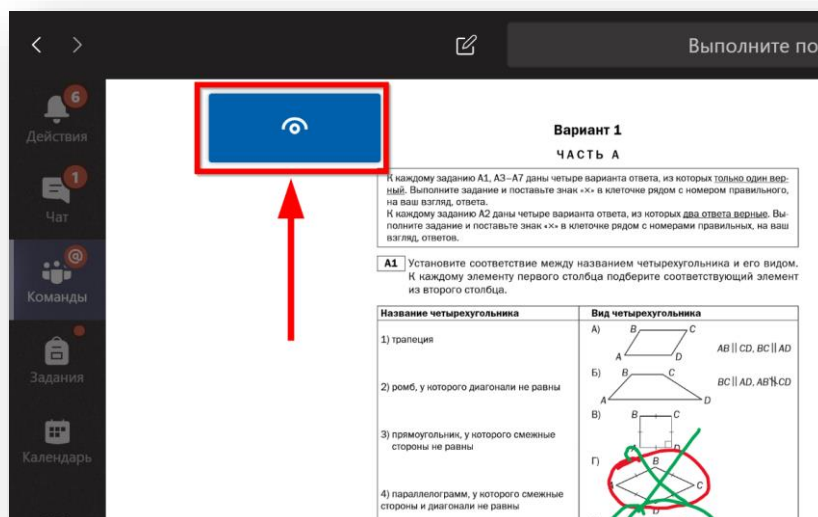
Выполните по

6
Действия

1
Чат

Команды

Задания

Календарь

Вариант 1

ЧАСТЬ А

К каждому заданию А1, А3–А7 даны четыре варианта ответа, из которых только один верный. Выполните задание и поставьте знак «×» в клеточке рядом с номером правильного, на ваш взгляд, ответа.
К каждому заданию А2 даны четыре варианта ответа, из которых два ответа верные. Выполните задание и поставьте знак «×» в клеточке рядом с номерами правильных, на ваш взгляд, ответов.

A1 Установите соответствие между названием четырехугольника и его видом. К каждому элементу первого столбца подберите соответствующий элемент из второго столбца.

| Название четырехугольника | Вид четырехугольника |
|---|---|
| 1) трапеция | А) $AB \parallel CD$, $BC \parallel AD$ |
| 2) ромб, у которого диагонали не равны | Б) $BC \parallel AD$, $AB \nparallel CD$ |
| 3) прямоугольник, у которого смежные стороны не равны | В) |
| 4) параллелограмм, у которого смежные стороны и диагонали не равны | Г) |